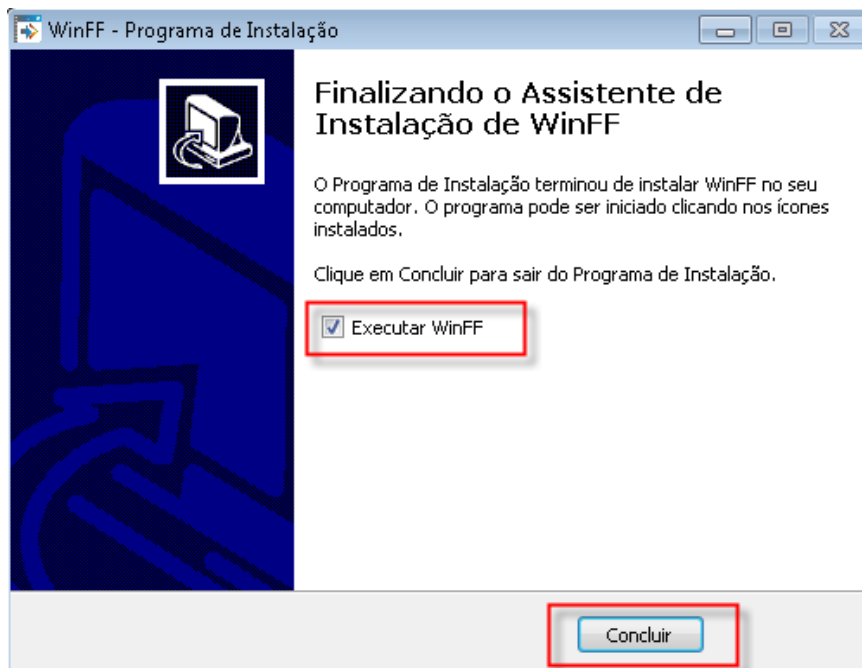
WinFF - Programa de Instalação

Finalizando o Assistente de Instalação de WinFF

O Programa de Instalação terminou de instalar WinFF no seu computador. O programa pode ser iniciado clicando nos ícones instalados.

Clique em Concluir para sair do Programa de Instalação.

Executar WinFF

Concluir